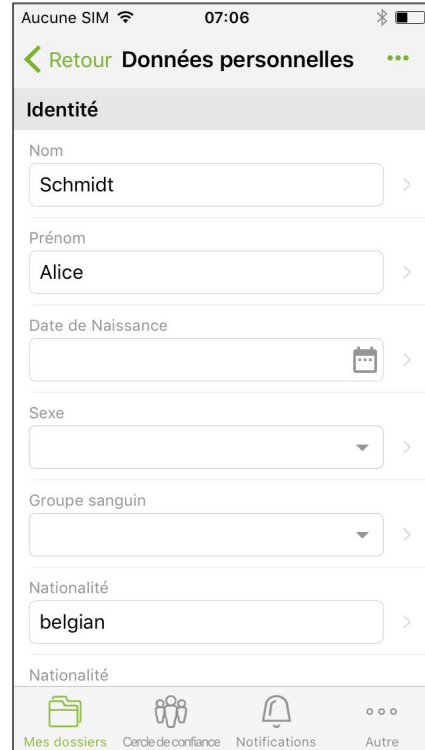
Aucune SIM 07:06

Retour Données personnelles •••

Identité

Nom

Schmidt

Prénom

Alice

Date de Naissance

Sexe

Groupe sanguin

Nationalité

belgian

Nationalité

Mes dossiers Cercle de confiance Notifications Autre